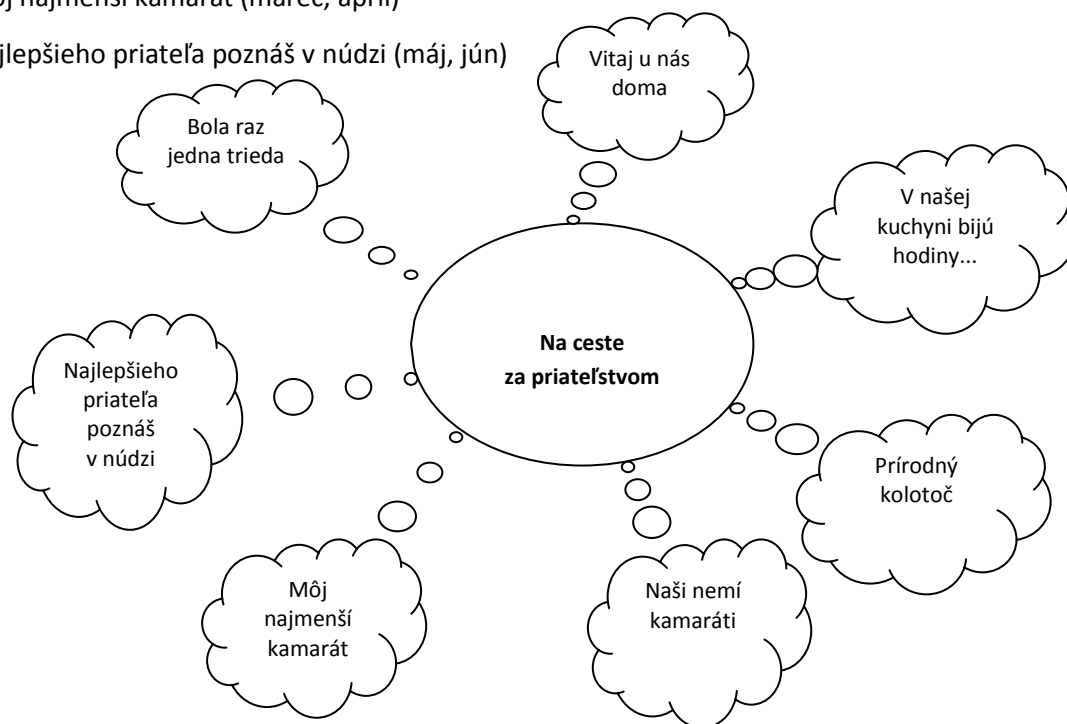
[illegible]j najmenší kamarát (marec, apríl)

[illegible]jlepšieho priateľa poznáš v núdzi (máj, jún)

Vitaj u nás doma

Bola raz jedna trieda

V našej kuchyni bijú hodiny...

**Na ceste za priateľstvom**

Najlepšieho priateľa poznáš v núdzi

Prírodný kolotoč

Môj najmenší kamarát

Naši nemí kamaráti